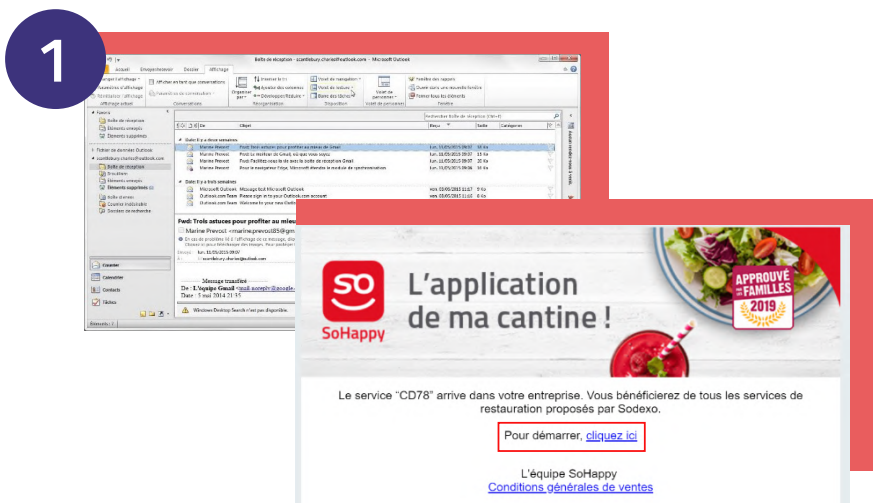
1

Boîte de réception - scottlsbury.charles@outlook.com - Microsoft Outlook

Accueil Envoyer/recevoir Dossier Affichage

Fwd: Trois astuces pour profiter au mieux

Marine Prevost <marine.prevost85@gm

Message transféré
De : L'équipe Gmail
Date : 5 mai 2014 21:35

SO
SoHappy

L'application de ma cantine !

APPROUVÉ PAR LES FAMILLES 2019

Le service "CD78" arrive dans votre entreprise. Vous bénéficierez de tous les services de restauration proposés par Sodexo.

Pour démarrer, cliquez ici

L'équipe SoHappy
Conditions générales de ventes